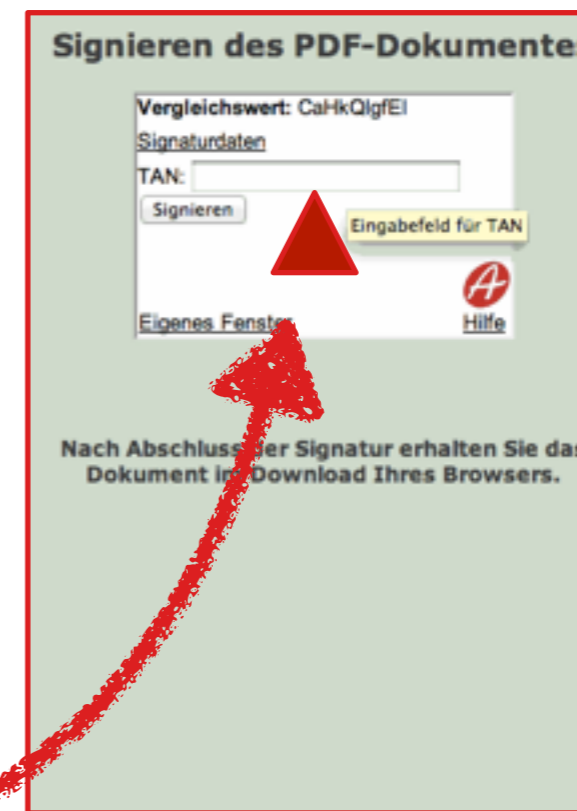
Signieren des PDF-Dokumente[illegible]

Vergleichswert: CaHkQlgfEl

Signaturdaten

TAN:

Signieren

Eingabefeld für TAN

Eigenes Fenster

Hilfe

Nach Abschluss der Signatur erhalten Sie da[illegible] Dokument im Download Ihres Browsers.